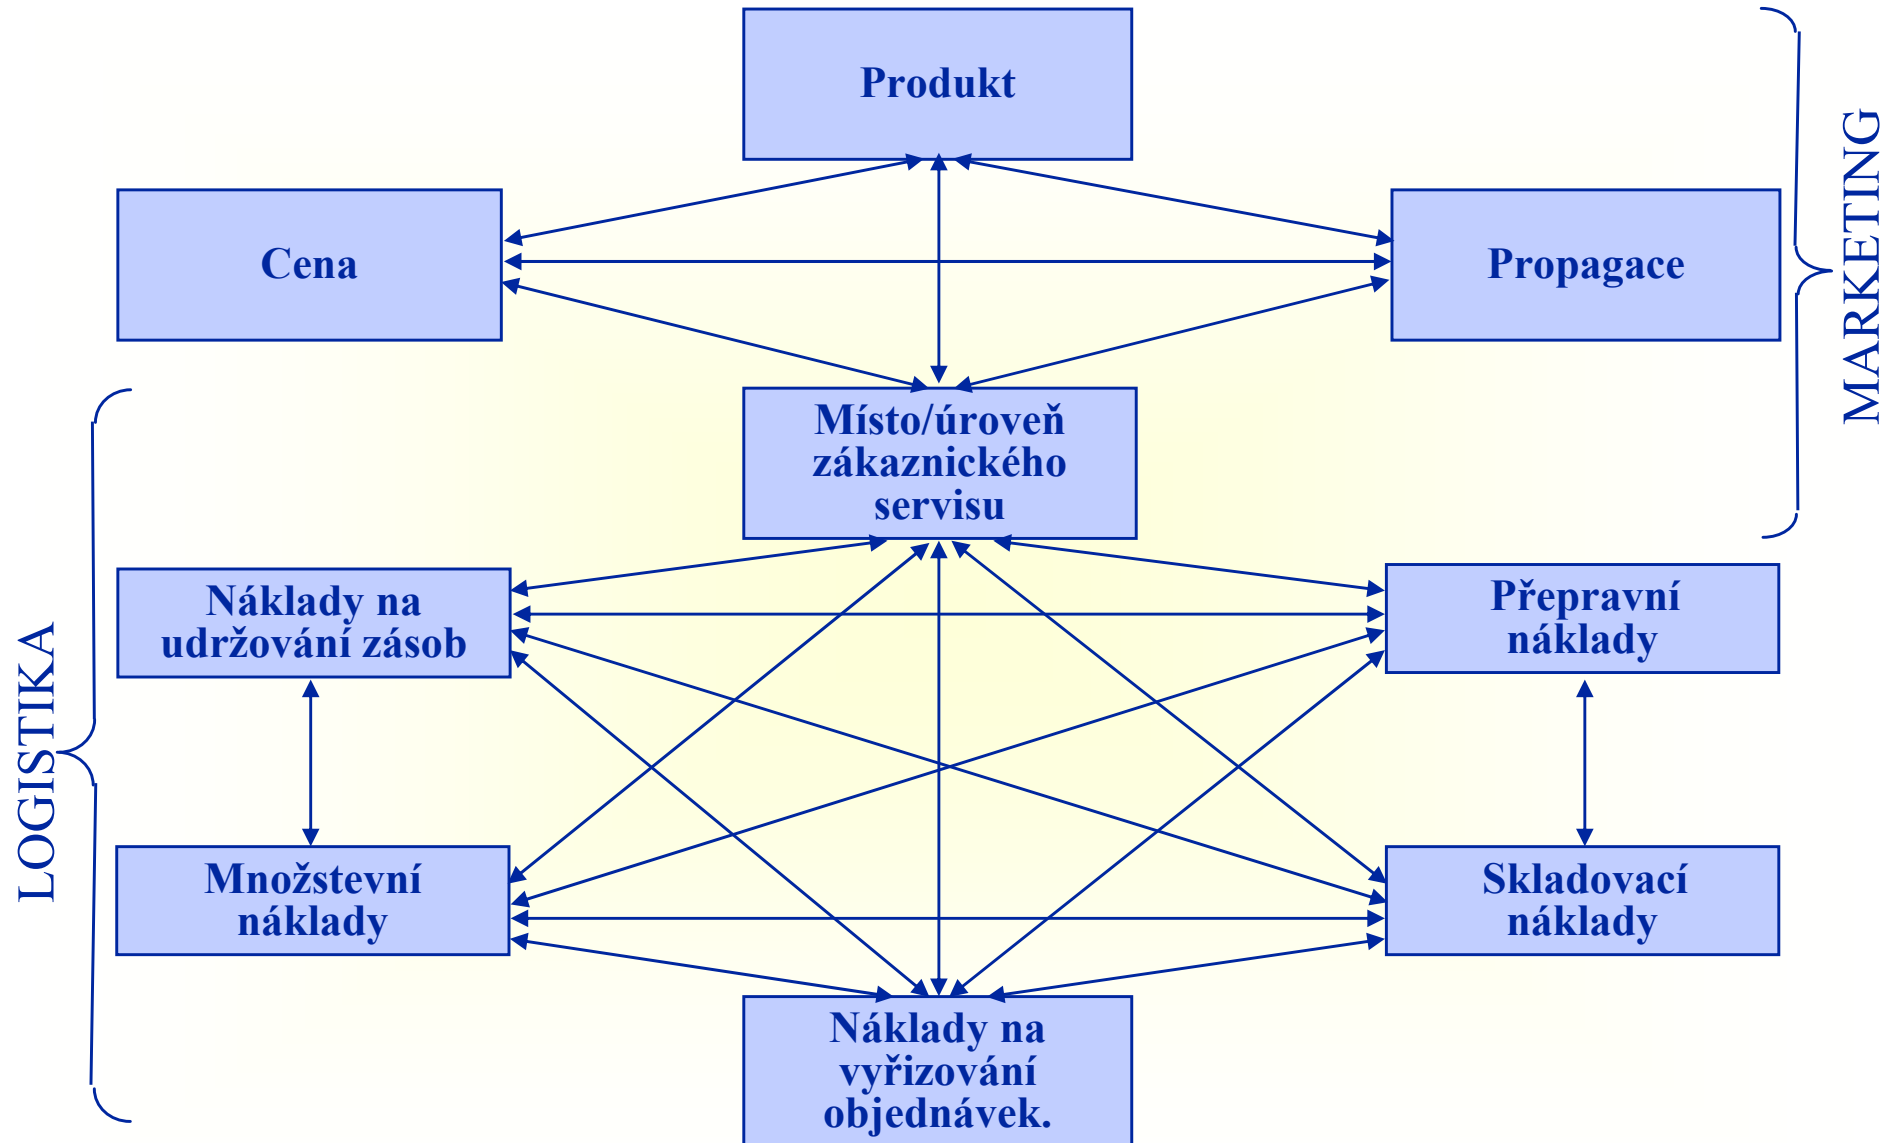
Produkt

Cena

Propagace

MARKETING

Místo/úroveň zákaznického servisu

LOGISTIKA

Náklady na udržování zásob

Přepravní náklady

Množstevní náklady

Skladovací náklady

Náklady na vyřizování objednávek.